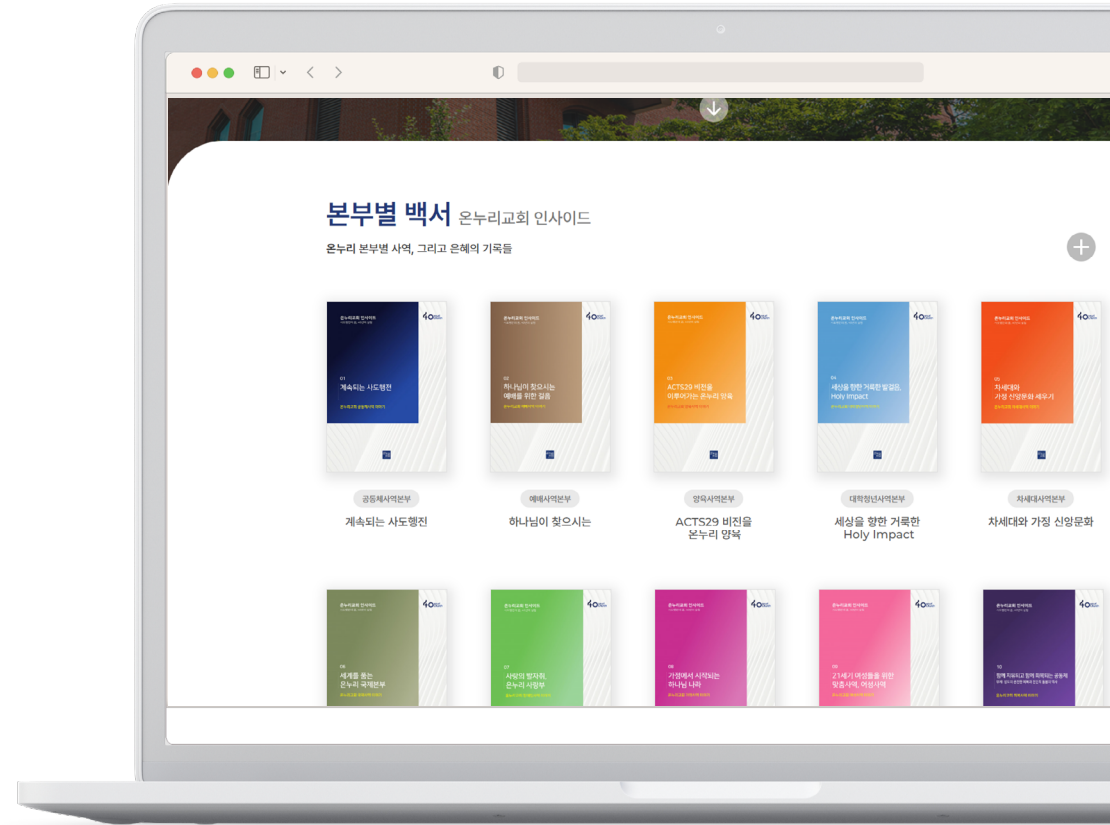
본부별 백서 온누리교회 인사이드

온누리 본부별 사역, 그리고 은혜의 기록들

온누리교회 인사이드
40
01
계속되는 사도행전
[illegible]

공동체사역본부
계속되는 사도행전

온누리교회 인사이드
40
02
하나님이 찾으시는 예배를 위한 열음
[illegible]

예배사역본부
하나님이 찾으시는

온누리교회 인사이드
40
03
ACTS29 비전을 이루어가는 온누리 양육
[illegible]

양육사역본부
ACTS29 비전을 온누리 양육

온누리교회 인사이드
40
04
세상을 향한 거룩한 발걸음, Holy Impact
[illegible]

대학청년사역본부
세상을 향한 거룩한 Holy Impact

온누리교회 인사이드
40
05
차세대와 가정 신앙문화 세우기
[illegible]

차세대사역본부
차세대와 가정 신앙문화

온누리교회 인사이드
40
06
세계를 품는 온누리 국제본부
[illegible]

온누리교회 인사이드
40
07
사랑의 발자취 온누리 사랑부
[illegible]

온누리교회 인사이드
40
08
가정에서 시작되는 하나님 나라
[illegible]

온누리교회 인사이드
40
09
21세기 여성들을 위한 맞춤사역, 여성사역
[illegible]

온누리교회 인사이드
40
10
함께 치유되고 함께 회복되는 공동체
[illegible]